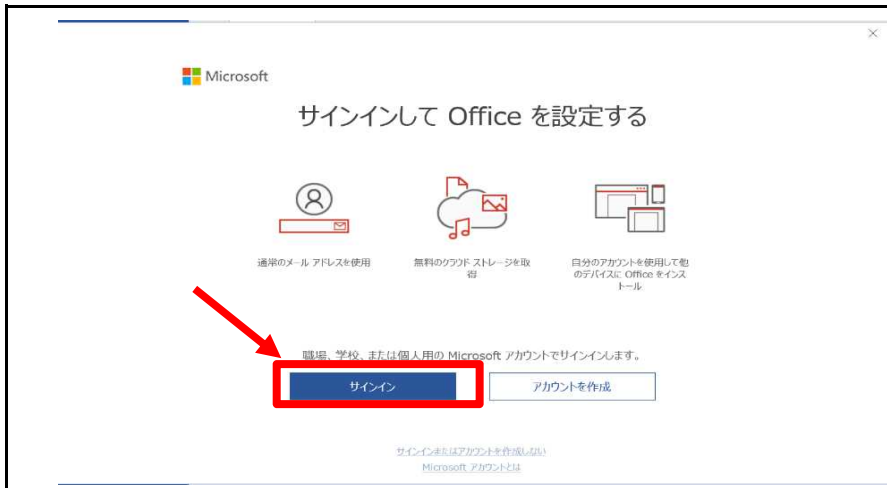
Microsoft

サインインして Office を設定する

通常のメール アドレスを使用

無料のクラウド ストレージを取得

自分のアカウントを使用して他のデバイスに Office をインストール

職場、学校、または個人用の Microsoft アカウントでサインインします。

サインイン

アカウントを作成

サインインまたはアカウントを作成しない

Microsoft アカウントとは